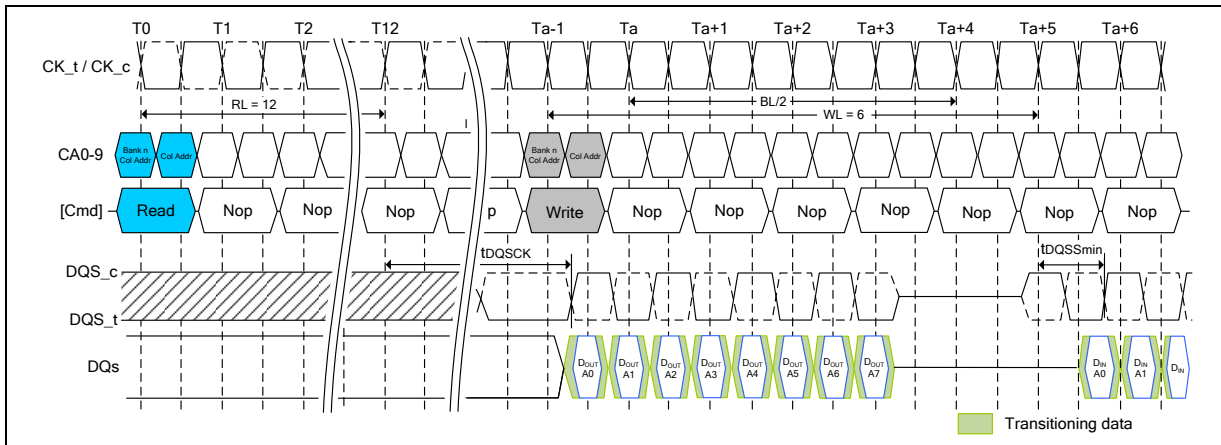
T0 T1 T2 T12 Ta-1 Ta Ta+1 Ta+2 Ta+3 Ta+4 Ta+5 Ta+6

CK_t / CK_c

RL = 12

BL/2

WL = 6

CA0-9

Bank n Col Addr

Col Addr

Bank n Col Addr

Col Addr

[Cmd]

Read Nop Nop Nop p Write Nop Nop Nop Nop Nop Nop Nop

tDQSCK

tDQSSmin

DQS_c

DQS_t

DQs

$D_{OUT}$ A0 $D_{OUT}$ A1 $D_{OUT}$ A2 $D_{OUT}$ A3 $D_{OUT}$ A4 $D_{OUT}$ A5 $D_{OUT}$ A6 $D_{OUT}$ A7

$D_{IN}$ A0 $D_{IN}$ A1 $D_{IN}$

Transitioning data